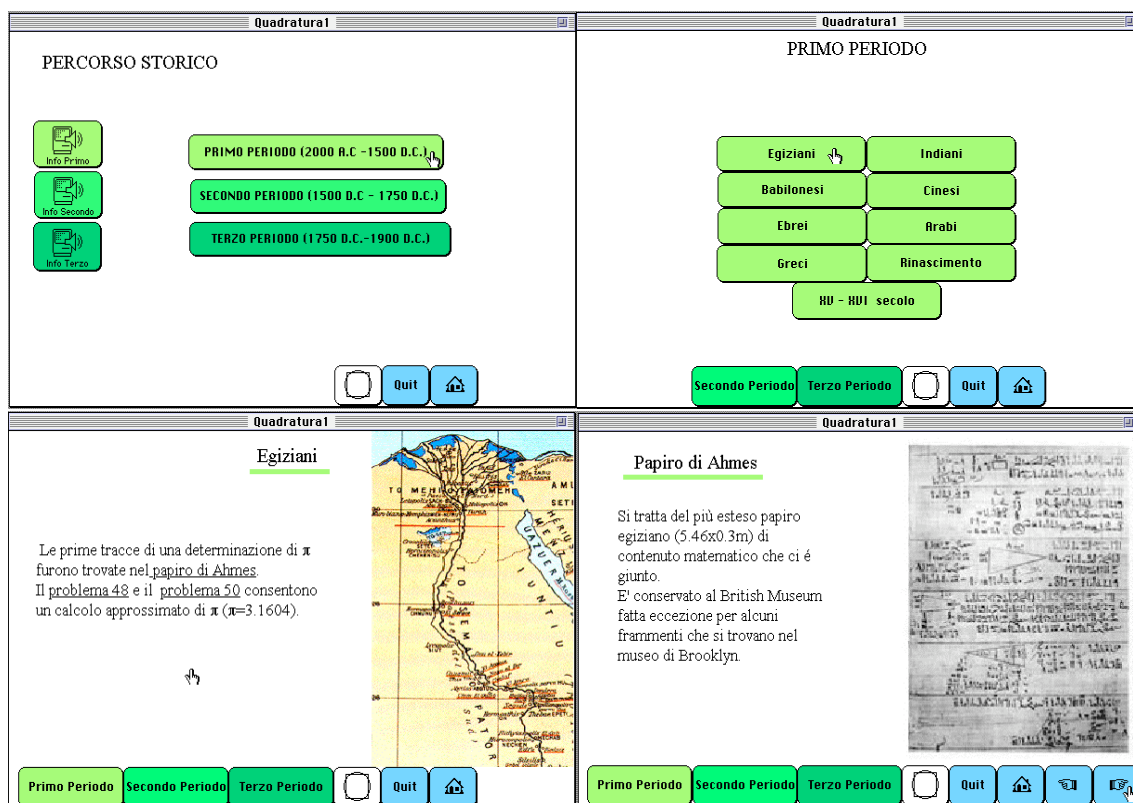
Quadratura1

PERCORSO STORICO

Info Primo
Info Secondo
Info Terzo

PRIMO PERIODO (2000 A.C -1500 D.C.)
SECONDO PERIODO (1500 D.C - 1750 D.C.)
TERZO PERIODO (1750 D.C.-1900 D.C.)

Quit

Quadratura1

PRIMO PERIODO

Egiziani
Indiani
Babilonesi
Cinesi
Ebrei
Arabi
Greci
Rinascimento
XV - XVI secolo

Secondo Periodo
Terzo Periodo
Quit

Quadratura1

Egiziani

Le prime tracce di una determinazione di $\pi$ furono trovate nel papiro di Ahmes.
Il problema 48 e il problema 50 consentono un calcolo approssimato di $\pi$ ($\pi$=3.1604).

Primo Periodo
Secondo Periodo
Terzo Periodo
Quit

Quadratura1

Papiro di Ahmes

Si tratta del più esteso papiro egiziano (5.46x0.3m) di contenuto matematico che ci é giunto.
E' conservato al British Museum fatta eccezione per alcuni frammenti che si trovano nel museo di Brooklyn.

Primo Periodo
Secondo Periodo
Terzo Periodo
Quit